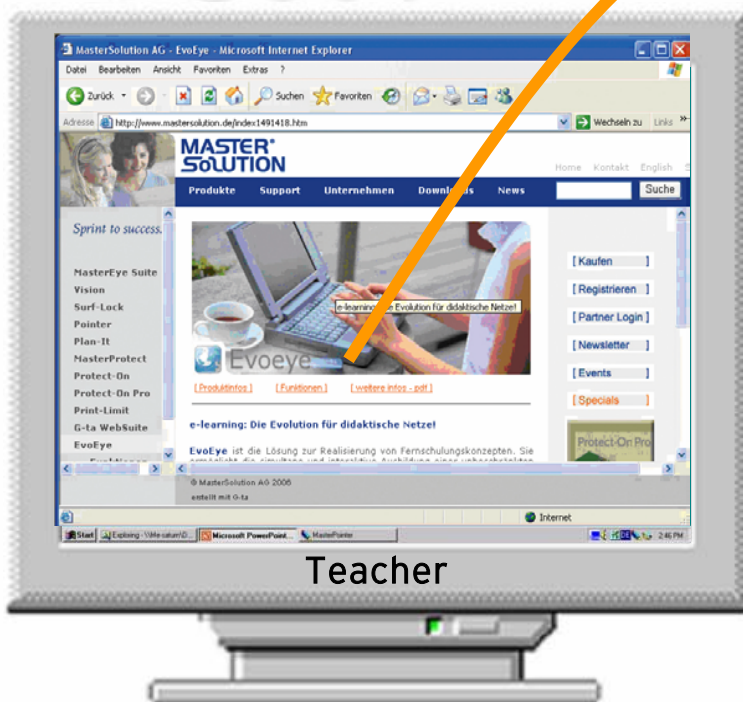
MasterSolution AG - EvoEye - Microsoft Internet Explorer

Datei Bearbeiten Ansicht Favoriten Extras ?

Zurück Suchen Favoriten

Adresse http://www.mastersolution.de/index1491418.htm Wechseln zu Links

MASTER SOLUTION

Home Kontakt English

Produkte Support Unternehmen Downloads News Suche

Sprint to success.

MasterEye Suite
Vision
Surf-Lock
Pointer
Plan-It
MasterProtect
Protect-On
Protect-On Pro
Print-Limit
G-ta WebSuite
EvoEye

e-learning: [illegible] Evolution für didaktische Netze!

Evoeye

[ Produktinfos ] [ Funktionen ] [ weitere Infos - pdf ]

e-learning: Die Evolution für didaktische Netze!

EvoEye ist die Lösung zur Realisierung von Fernschulungskonzepten. Sie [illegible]

[ Kaufen ]
[ Registrieren ]
[ Partner Login ]
[ Newsletter ]
[ Events ]
[ Specials ]

Protect-On Pro

© MasterSolution AG 2006
erstellt mit G-ta

Internet

Start Exploring - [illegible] Microsoft PowerPoint... MasterPointer 2:46 PM

Teacher